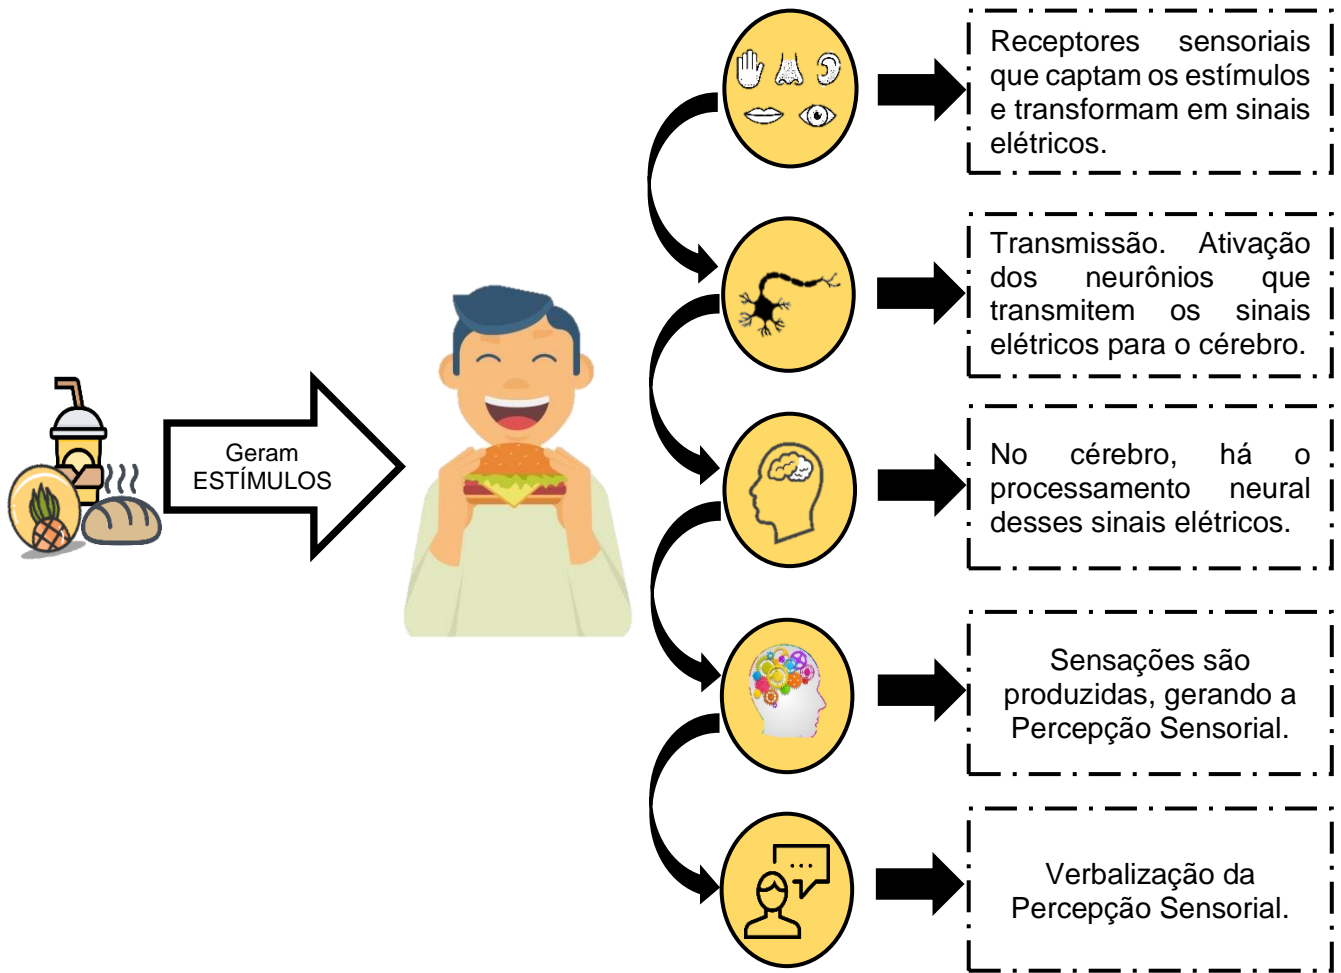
Geram ESTÍMULOS

Receptores sensoriais que captam os estímulos e transformam em sinais elétricos.

Transmissão. Ativação dos neurônios que transmitem os sinais elétricos para o cérebro.

No cérebro, há o processamento neural desses sinais elétricos.

Sensações são produzidas, gerando a Percepção Sensorial.

Verbalização da Percepção Sensorial.